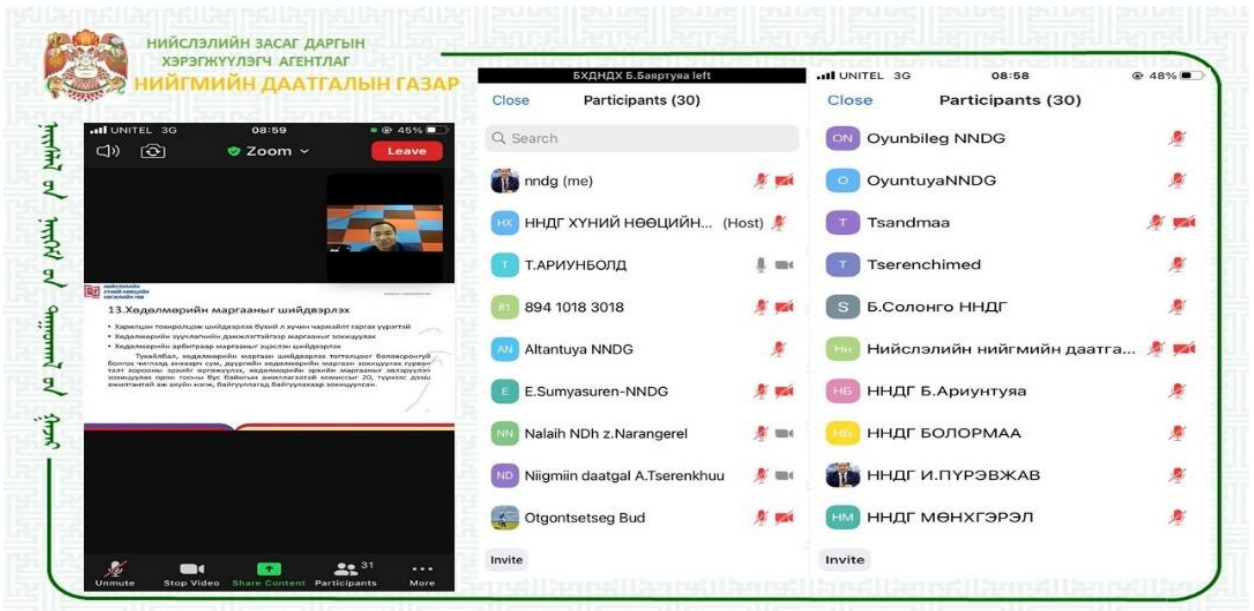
НИЙСЛЭЛИЙН ЗАСАГ ДАРГЫН ХЭРЭГЖҮҮЛЭГЧ АГЕНТЛАГ
НИЙГМИЙН ДААТГАЛЫН ГАЗАР

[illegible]

UNITEL 3G 08:59 45%
Zoom
Leave

13.Хөдөлмөрийн маргааныг шийдвэрлэх
• Харилцан тохиролцож шийдвэрлэх буюу л хүчин чармайлт гаргах үүрэгтэй
• Хөдөлмөрийн зуучлагчийн дэмжлэгтэйгээр маргааныг зохицуулах
• Хөдөлмөрийн арбитраар маргааныг эцэслэн шийдвэрлэх
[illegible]

Unmute
Stop Video
Share Content
Participants 31
More

БХДНДХ Б.Баяртуяа left
Close
Participants (30)
Search
nndg (me)
ННДГ ХҮНИЙ НӨӨЦИЙН... (Host)
Т.АРИУНБОЛД
894 1018 3018
Altantuya NNDG
E.Sumyasuren-NNDG
Nalaih NDh z.Narangerel
Niigmiin daatgal A.Tserenkhuu
Otgontsetseg Bud
Invite

UNITEL 3G 08:58 48%
Close
Participants (30)
Oyunbileg NNDG
OyuntuyaNNDG
Tsandmaa
Tserenchimed
Б.Солонго ННДГ
Нийслэлийн нийгмийн даатга...
ННДГ Б.Ариунтуяа
ННДГ БОЛОРМАА
ННДГ И.ПҮРЭВЖАВ
ННДГ МӨНХГЭРЭЛ
Invite